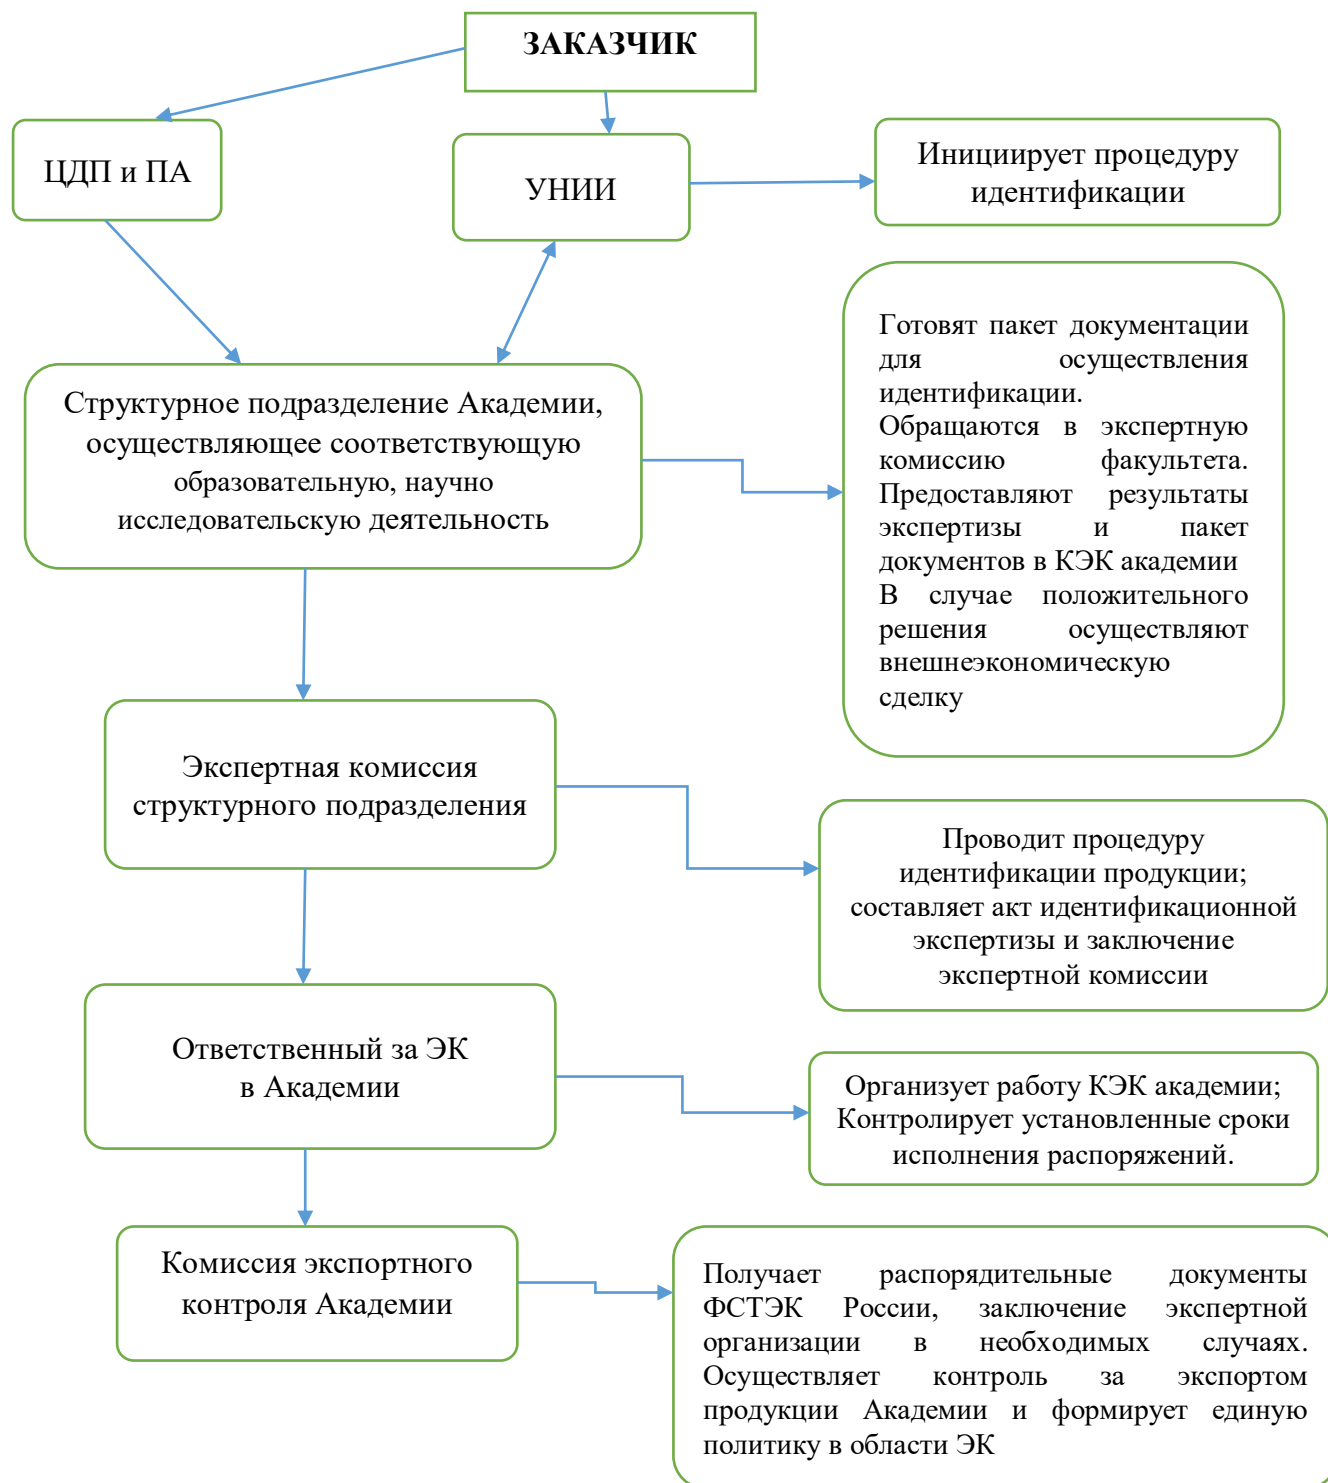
ЗАКАЗЧИК

ЦДП и ПА

УНИИ

Инициирует процедуру идентификации

Структурное подразделение Академии, осуществляющее соответствующую образовательную, научно исследовательскую деятельность

Готовят пакет документации для осуществления идентификации.
Обращаются в экспертную комиссию факультета.
Предоставляют результаты экспертизы и пакет документов в КЭК академии
В случае положительного решения осуществляют внешнеэкономическую сделку

Экспертная комиссия структурного подразделения

Проводит процедуру идентификации продукции; составляет акт идентификационной экспертизы и заключение экспертной комиссии

Ответственный за ЭК в Академии

Организует работу КЭК академии; Контролирует установленные сроки исполнения распоряжений.

Комиссия экспортного контроля Академии

Получает распорядительные документы ФСТЭК России, заключение экспертной организации в необходимых случаях. Осуществляет контроль за экспортом продукции Академии и формирует единую политику в области ЭК